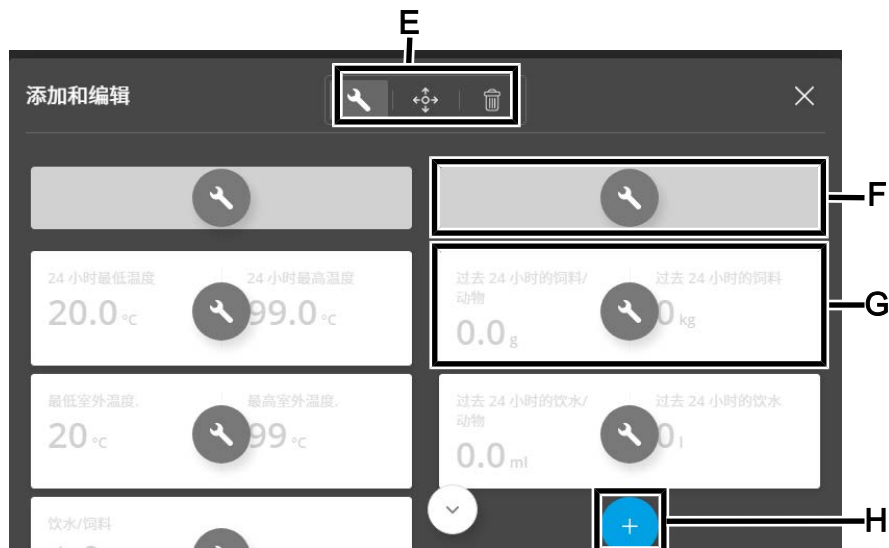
E

添加和编辑

F

24 小时最低温度
20.0 °C

24 小时最高温度
99.0 °C

过去 24 小时的饲料/动物
0.0 g

过去 24 小时的饲料
0 kg

G

最低室外温度.
20 °C

最高室外温度.
99 °C

过去 24 小时的饮水/动物
0.0 ml

过去 24 小时的饮水
0 l

饮水/饲料
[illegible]

+

H